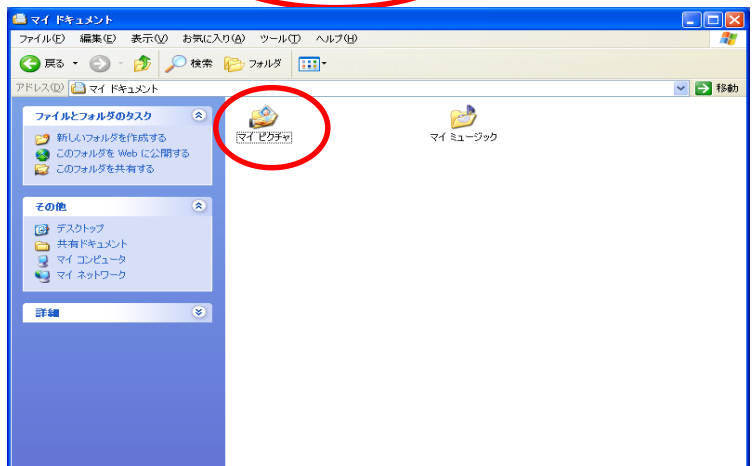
マイ ドキュメント

ファイル(F) 編集(E) 表示(V) お気に入り(A) ツール(T) ヘルプ(H)

戻る 検索 フォルダ

アドレス(D) マイ ドキュメント 移動

ファイルとフォルダのタスク

新しいフォルダを作成する
このフォルダを Web に公開する
このフォルダを共有する

その他

デスクトップ
共有ドキュメント
マイ コンピュータ
マイ ネットワーク

詳細

マイ ピクチャ

マイ ミュージック